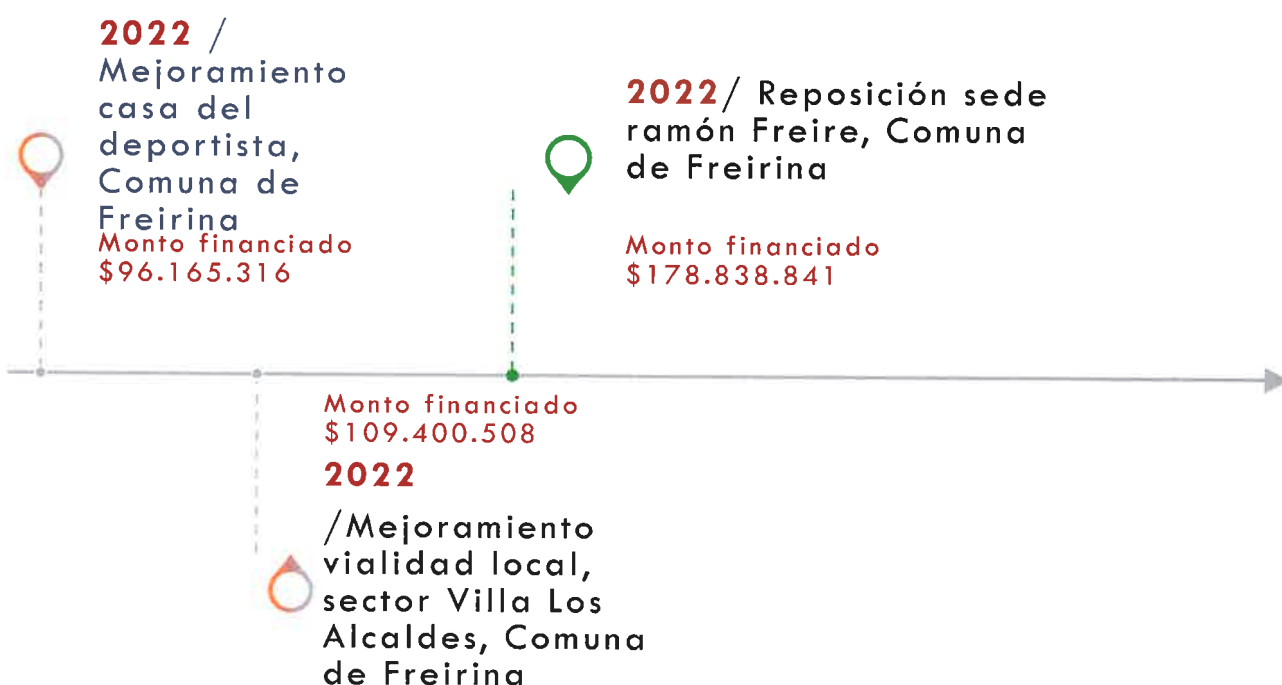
2022 / Mejoramiento casa del deportista, Comuna de Freirina
Monto financiado
$96.165.316

2022/ Reposición sede ramón Freire, Comuna de Freirina

Monto financiado
$178.838.841

Monto financiado
$109.400.508
2022

/Mejoramiento vialidad local, sector Villa Los Alcaldes, Comuna de Freirina